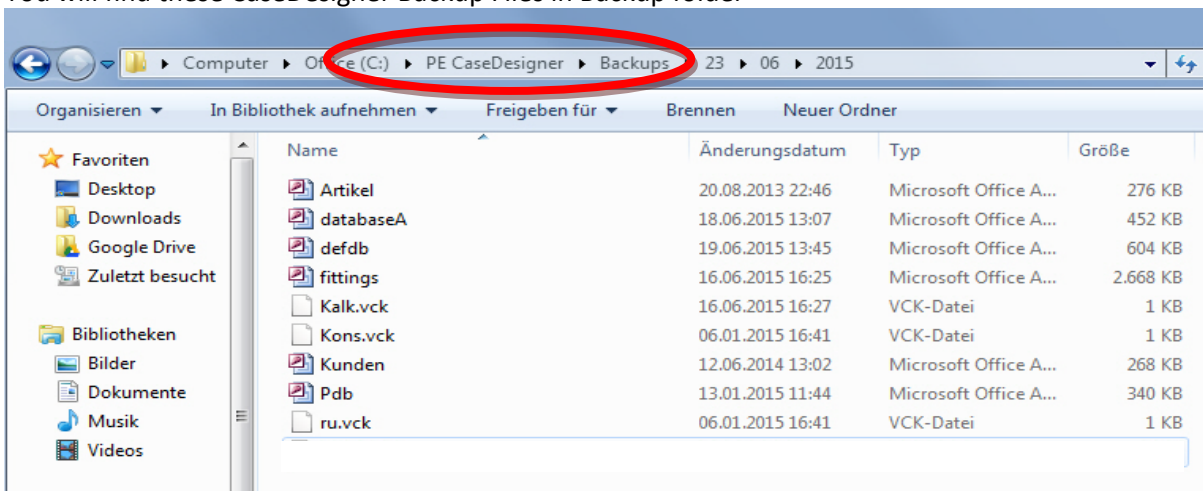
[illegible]

Computer ▸ Office (C:) ▸ PE CaseDesigner ▸ Backups ▸ 23 ▸ 06 ▸ 2015

Organisieren ▾ In Bibliothek aufnehmen ▾ Freigeben für ▾ Brennen Neuer Ordner

Favoriten
Desktop
Downloads
Google Drive
Zuletzt besucht

Bibliotheken
Bilder
Dokumente
Musik
Videos

| Name | Änderungsdatum | Typ | Größe |
|---|---|---|---|
| Artikel | 20.08.2013 22:46 | Microsoft Office A... | 276 KB |
| databaseA | 18.06.2015 13:07 | Microsoft Office A... | 452 KB |
| defdb | 19.06.2015 13:45 | Microsoft Office A... | 604 KB |
| fittings | 16.06.2015 16:25 | Microsoft Office A... | 2.668 KB |
| Kalk.vck | 16.06.2015 16:27 | VCK-Datei | 1 KB |
| Kons.vck | 06.01.2015 16:41 | VCK-Datei | 1 KB |
| Kunden | 12.06.2014 13:02 | Microsoft Office A... | 268 KB |
| Pdb | 13.01.2015 11:44 | Microsoft Office A... | 340 KB |
| ru.vck | 06.01.2015 16:41 | VCK-Datei | 1 KB |